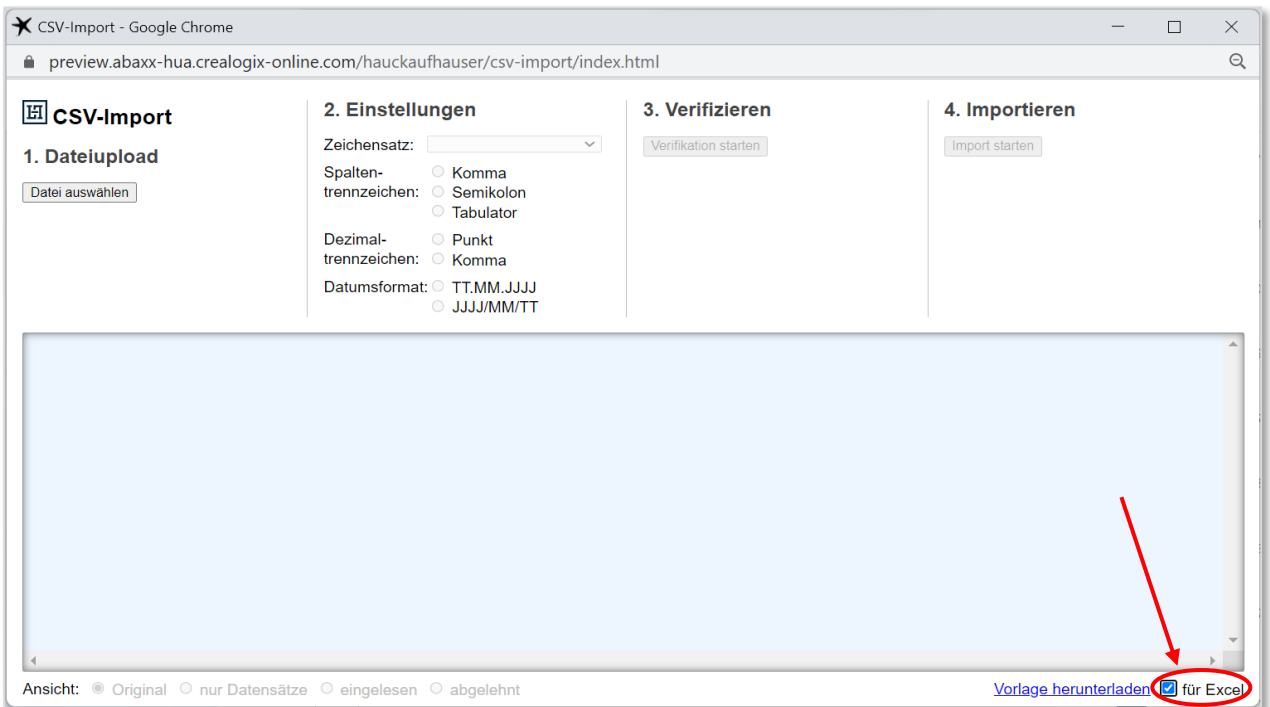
CSV-Import - Google Chrome

preview.abaxx-hua.crealogix-online.com/hauckaufhauser/csv-import/index.html

CSV-Import

1. Dateiupload

Datei auswählen

2. Einstellungen

Zeichensatz:

Spaltentrennzeichen: Komma Semikolon Tabulator

Dezimaltrennzeichen: Punkt Komma

Datumsformat: TT.MM.JJJJ JJJJ/MM/TT

3. Verifizieren

Verifikation starten

4. Importieren

Import starten

Ansicht: Original nur Datensätze eingelesen abgelehnt

Vorlage herunterladen für Excel